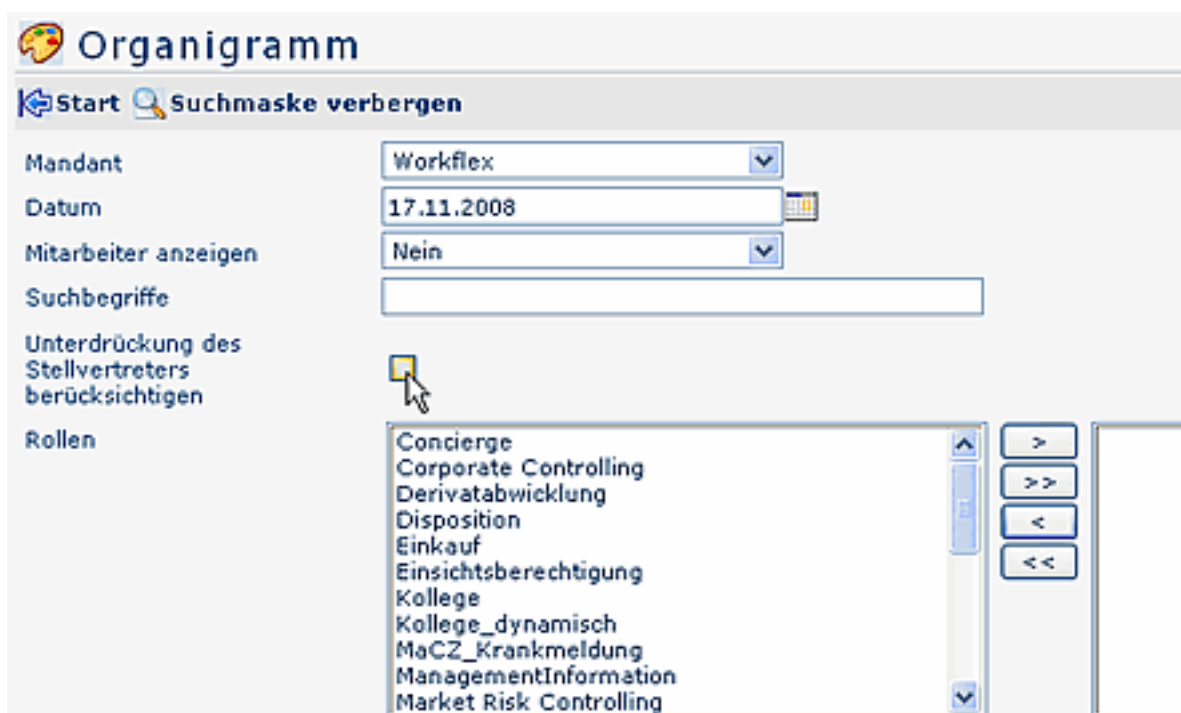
Organigramm

Start Suchmaske verbergen

Mandant Workflex

Datum 17.11.2008

Mitarbeiter anzeigen Nein

Suchbegriffe

Unterdrückung des Stellvertreters berücksichtigen

Rollen

Concierge
Corporate Controlling
Derivatabwicklung
Disposition
Einkauf
Einsichtsberechtigung
Kollege
Kollege_dynamisch
MaCZ_Krankmeldung
ManagementInformation
Market Risk Controlling

>
>>
<
<<